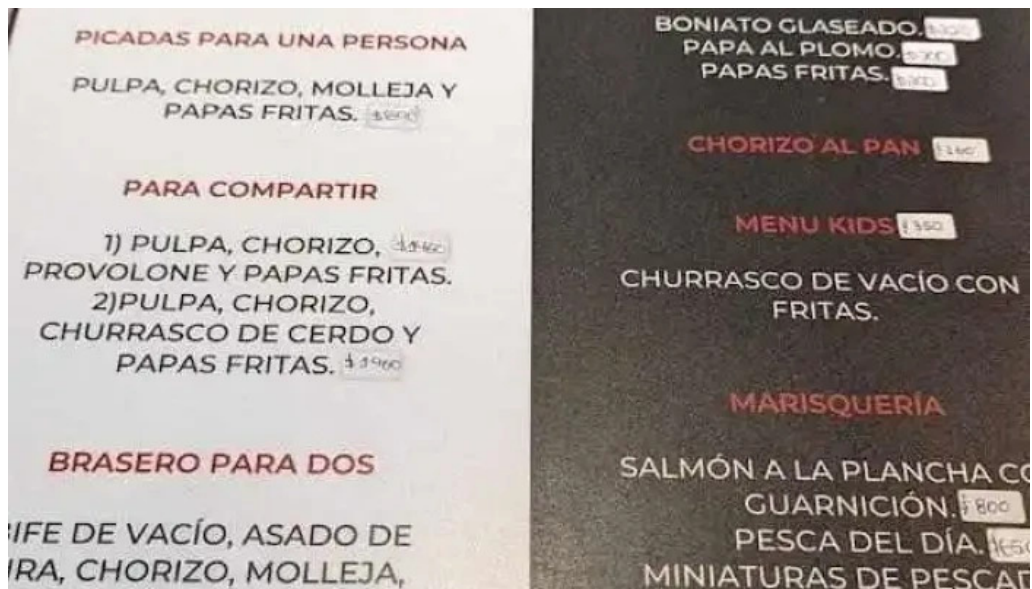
PICADAS PARA UNA PERSONA

PULPA, CHORIZO, MOLLEJA Y PAPAS FRITAS. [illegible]

PARA COMPARTIR

1) PULPA, CHORIZO, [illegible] PROVOLONE Y PAPAS FRITAS.
2)PULPA, CHORIZO, CHURRASCO DE CERDO Y PAPAS FRITAS. $1960

BRASERO PARA DOS

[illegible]IFE DE VACÍO, ASADO DE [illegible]IRA, CHORIZO, MOLLEJA,

BONIATO GLASEADO. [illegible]
PAPA AL PLOMO. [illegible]
PAPAS FRITAS. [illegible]

CHORIZO AL PAN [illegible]

MENU KIDS $350

CHURRASCO DE VACÍO CON FRITAS.

MARISQUERÍA

SALMÓN A LA PLANCHA C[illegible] GUARNICIÓN. $800
PESCA DEL DÍA. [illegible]
MINIATURAS DE PESCA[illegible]